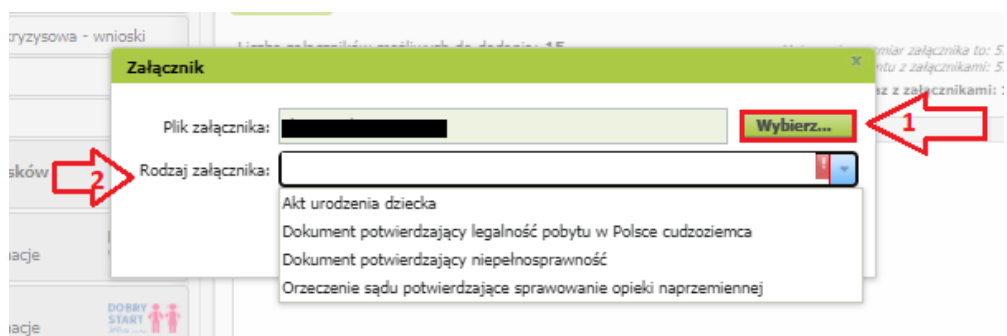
kryzysowa - wnioski

Liczba załączników możliwych do dodania: 15

rmiar załącznika to: 5
ntu z załącznikami: 5
az z załącznikami: 1

Załącznik

x

Plik załącznika: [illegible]

Wybierz...

1

2

sków

Rodzaj załącznika:

!

Akt urodzenia dziecka
Dokument potwierdzający legalność pobytu w Polsce cudzoziemca
Dokument potwierdzający niepełnosprawność
Orzeczenie sądu potwierdzające sprawowanie opieki naprzemiennej

acje

acje

DOBRY START